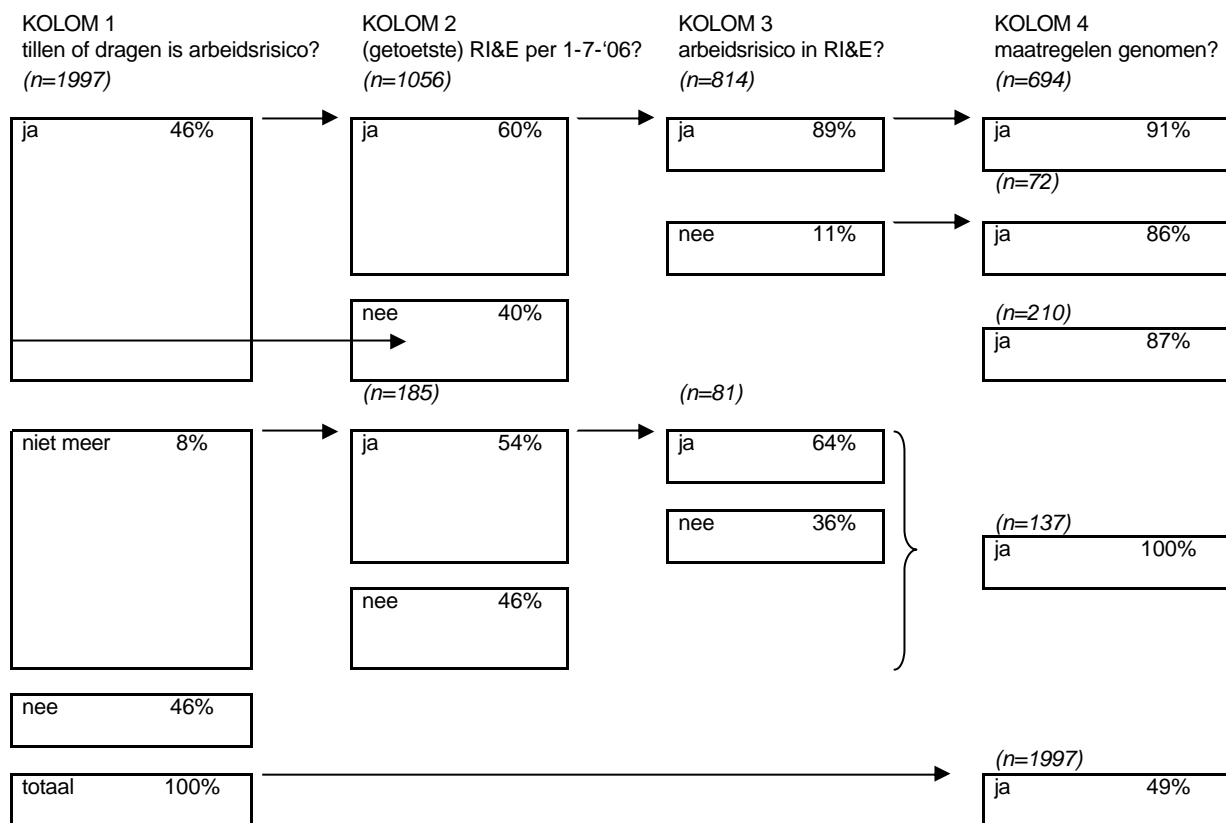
KOLOM 1
tillen of dragen is arbeidsrisico?
(n=1997)

KOLOM 2
(getoetste) RI&E per 1-7-'06?
(n=1056)

KOLOM 3
arbeidsrisico in RI&E?
(n=814)

KOLOM 4
maatregelen genomen?
(n=694)

ja 46%

ja 60%

ja 89%

ja 91%

(n=72)

nee 11%

ja 86%

nee 40%

(n=210)

ja 87%

(n=185)

(n=81)

niet meer 8%

ja 54%

ja 64%

nee 36%

(n=137)

ja 100%

nee 46%

nee 46%

(n=1997)

totaal 100%

ja 49%